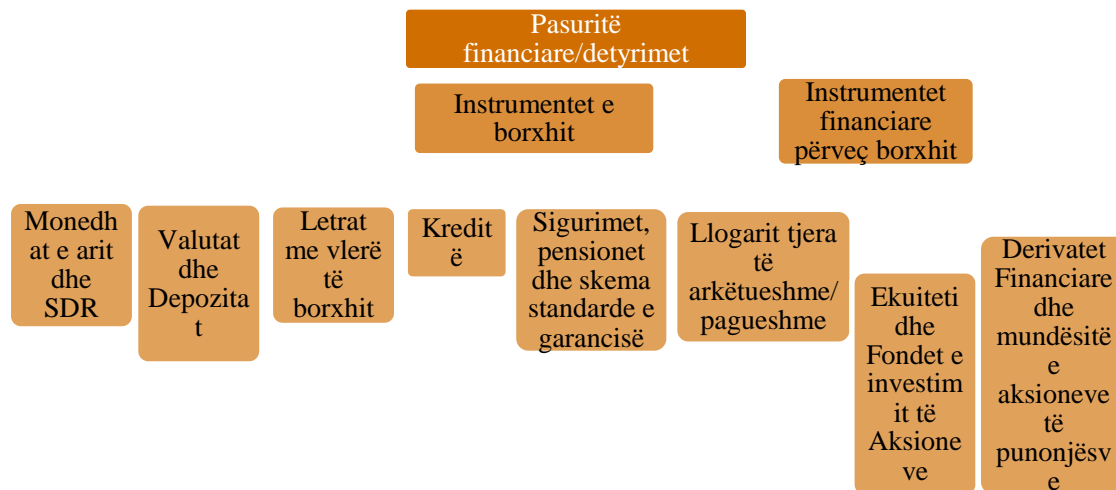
Pasuritë financiare/detyrimet

Instrumentet e borxhit

Instrumentet financiare përveç borxhit

Monedhat e arit dhe SDR

Valutat dhe Depozitat

Letrat me vlerë të borxhit

Kreditë

Sigurimet, pensionet dhe skema standarde e garancisë

Llogarit tjera të arkëtueshme/pagueshme

Ekuitetit dhe Fondet e investimit të Aksioneve

Derivatet Financiare dhe mundësitë e aksioneve të punonjësve